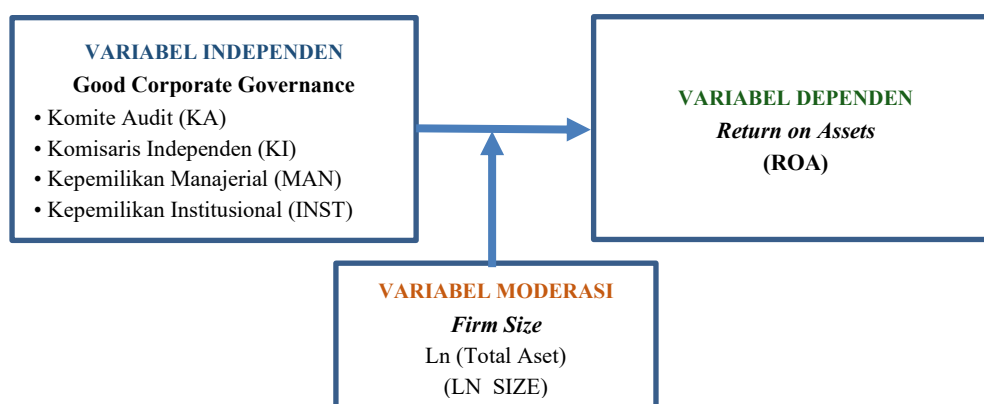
VARIABEL INDEPENDEN
Good Corporate Governance
• Komite Audit (KA)
• Komisaris Independen (KI)
• Kepemilikan Manajerial (MAN)
• Kepemilikan Institusional (INST)

VARIABEL DEPENDEN
Return on Assets
(ROA)

VARIABEL MODERASI
Firm Size
Ln (Total Aset)
(LN SIZE)